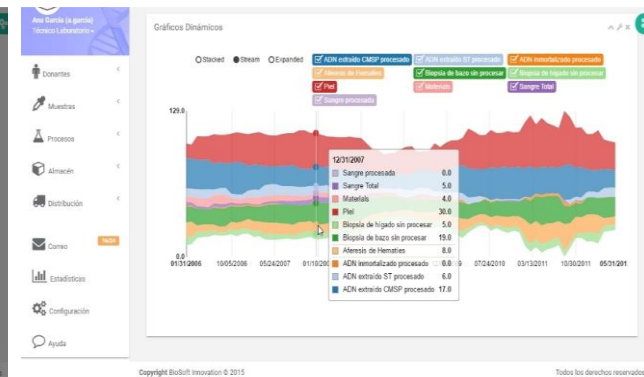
Ana Garcia (a.garcia)
Técnico Laboratorio

Donantes
Muestras
Procesos
Almacén
Distribución
Correo 16/24
Estadísticas
Configuración
Ayuda

Gráficos Dinámicos

Stacked Stream Expanded

ADN extraído CMSP procesado
ADN extraído ST procesado
ADN inmortalizado procesado
Aferesis de Hematies
Biopsia de bazo sin procesar
Biopsia de hígado sin procesar
Piel
Materials
Sangre Total
Sangre procesada

129.0

0.0

01/31/2006 10/05/2006 05/24/2007 01/10/20 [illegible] 07/24/2010 03/13/2011 10/30/2011 05/31/201

12/31/2007

| | |
|---|---|
| Sangre procesada | 0.0 |
| Sangre Total | 5.0 |
| Materials | 4.0 |
| Piel | 30.0 |
| Biopsia de hígado sin procesar | 5.0 |
| Biopsia de bazo sin procesar | 19.0 |
| Aferesis de Hematies | 8.0 |
| ADN inmortalizado procesado | 0.0 |
| ADN extraído ST procesado | 6.0 |
| ADN extraído CMSP procesado | 17.0 |

Copyright BioSoft Innovation © 2015

Todos los derechos reservados